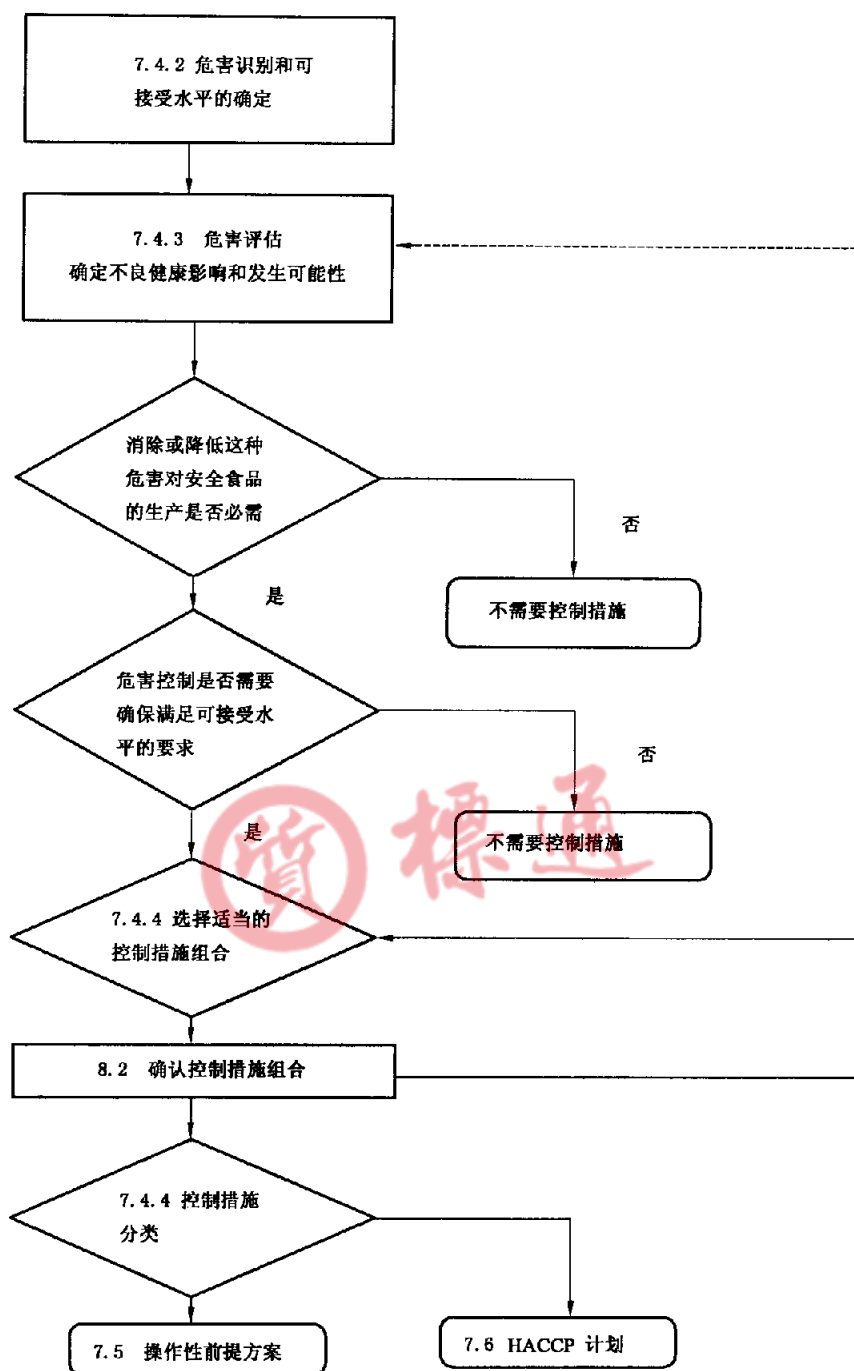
7.4.2 危害识别和可接受水平的确定

7.4.3 危害评估
确定不良健康影响和发生可能性

消除或降低这种危害对安全食品的生产是否必需

否

不需要控制措施

是

危害控制是否需要确保满足可接受水平的要求

否

不需要控制措施

是

質 標 通

7.4.4 选择适当的控制措施组合

8.2 确认控制措施组合

7.4.4 控制措施分类

7.5 操作性前提方案

7.6 HACCP 计划